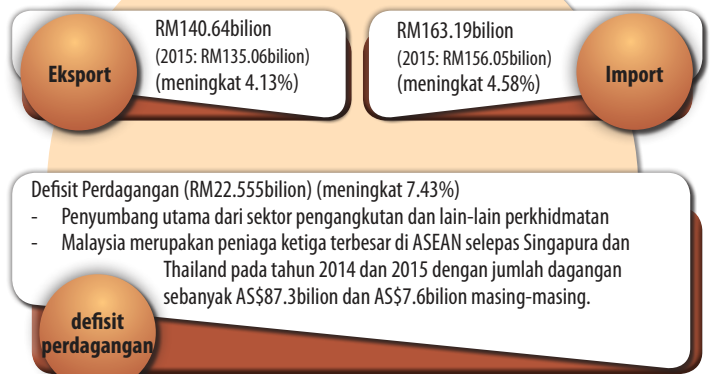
Eksport

RM140.64bilion
(2015: RM135.06bilion)
(meningkat 4.13%)

RM163.19bilion
(2015: RM156.05bilion)
(meningkat 4.58%)

Import

Defisit Perdagangan (RM22.555bilion) (meningkat 7.43%)
- Penyumbang utama dari sektor pengangkutan dan lain-lain perkhidmatan
- Malaysia merupakan peniaga ketiga terbesar di ASEAN selepas Singapura dan Thailand pada tahun 2014 dan 2015 dengan jumlah dagangan sebanyak AS$87.3bilion dan AS$7.6bilion masing-masing.

defisit perdagangan